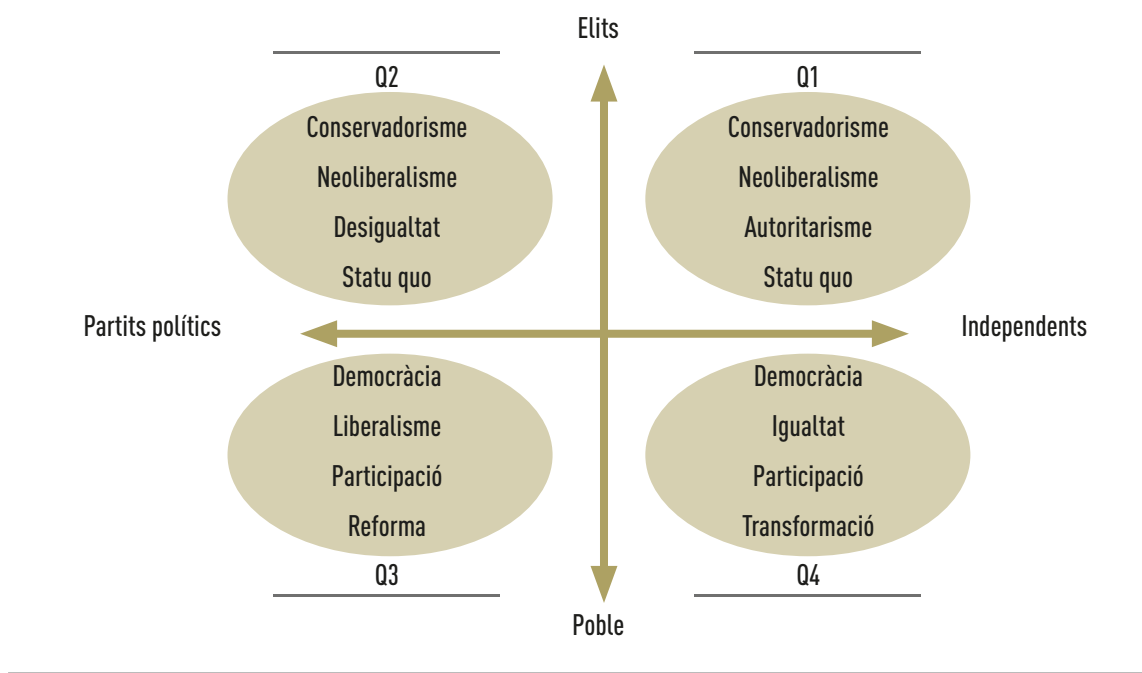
Elits

Q2

Conservadorisme
Neoliberalisme
Desigualtat
Statu quo

Q1

Conservadorisme
Neoliberalisme
Autoritarisme
Statu quo

Partits polítics

Independents

Democràcia
Liberalisme
Participació
Reforma

Q3

Democràcia
Igualtat
Participació
Transformació

Q4

Poble